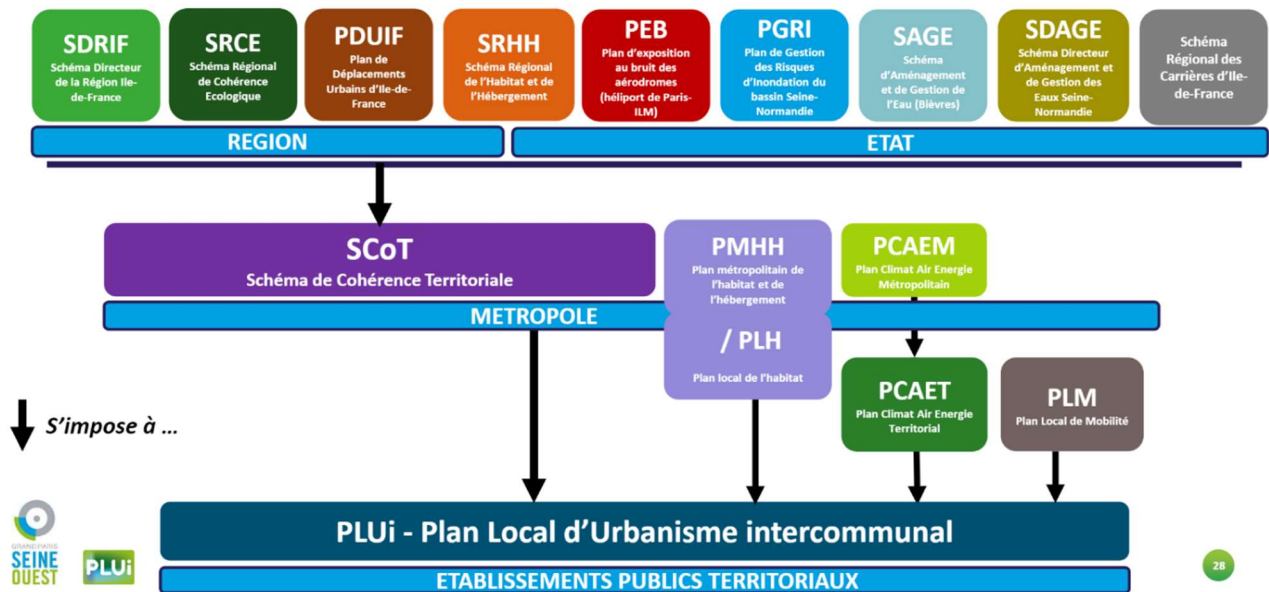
SDRIF
Schéma Directeur de la Région Ile-de-France

SRCE
Schéma Régional de Cohérence Ecologique

PDUIF
Plan de Déplacements Urbains d'Ile-de-France

SRHH
Schéma Régional de l'Habitat et de l'Hébergement

PEB
Plan d'exposition au bruit des aérodromes (héliport de Paris-ILM)

PGRI
Plan de Gestion des Risques d'Inondation du bassin Seine-Normandie

SAGE
Schéma d'Aménagement et de Gestion de l'Eau (Bièvres)

SDAGE
Schéma Directeur d'Aménagement et de Gestion des Eaux Seine-Normandie

Schéma Régional des Carrières d'Ile-de-France

REGION

ETAT

SCoT
Schéma de Cohérence Territoriale

PMHH
Plan métropolitain de l'habitat et de l'hébergement

/ PLH
Plan local de l'habitat

PCAEM
Plan Climat Air Energie Métropolitain

METROPOLE

PCAET
Plan Climat Air Energie Territorial

PLM
Plan Local de Mobilité

S'impose à …

PLUi - Plan Local d'Urbanisme intercommunal

ETABLISSEMENTS PUBLICS TERRITORIAUX

GRAND PARIS
SEINE OUEST

PLUi

28